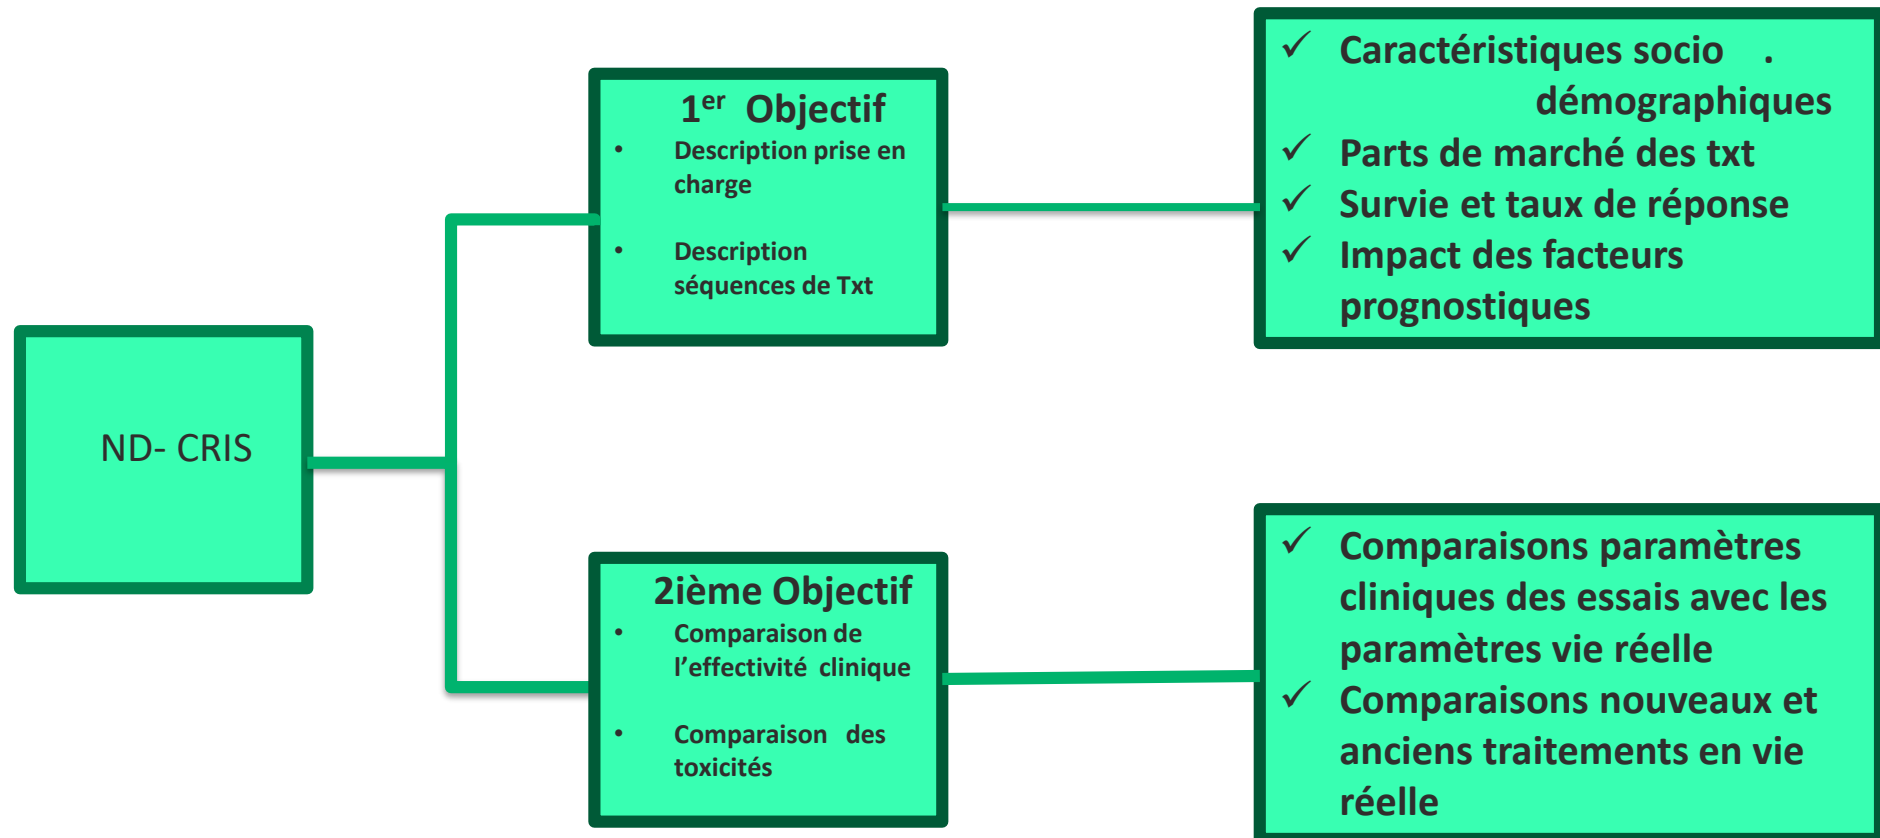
ND- CRIS

$1^{er}$ Objectif

• Description prise en charge

• Description séquences de Txt

✓ Caractéristiques socio . démographiques
✓ Parts de marché des txt
✓ Survie et taux de réponse
✓ Impact des facteurs prognostiques

2ième Objectif

• Comparaison de l'effectivité clinique

• Comparaison des toxicités

✓ Comparaisons paramètres cliniques des essais avec les paramètres vie réelle
✓ Comparaisons nouveaux et anciens traitements en vie réelle